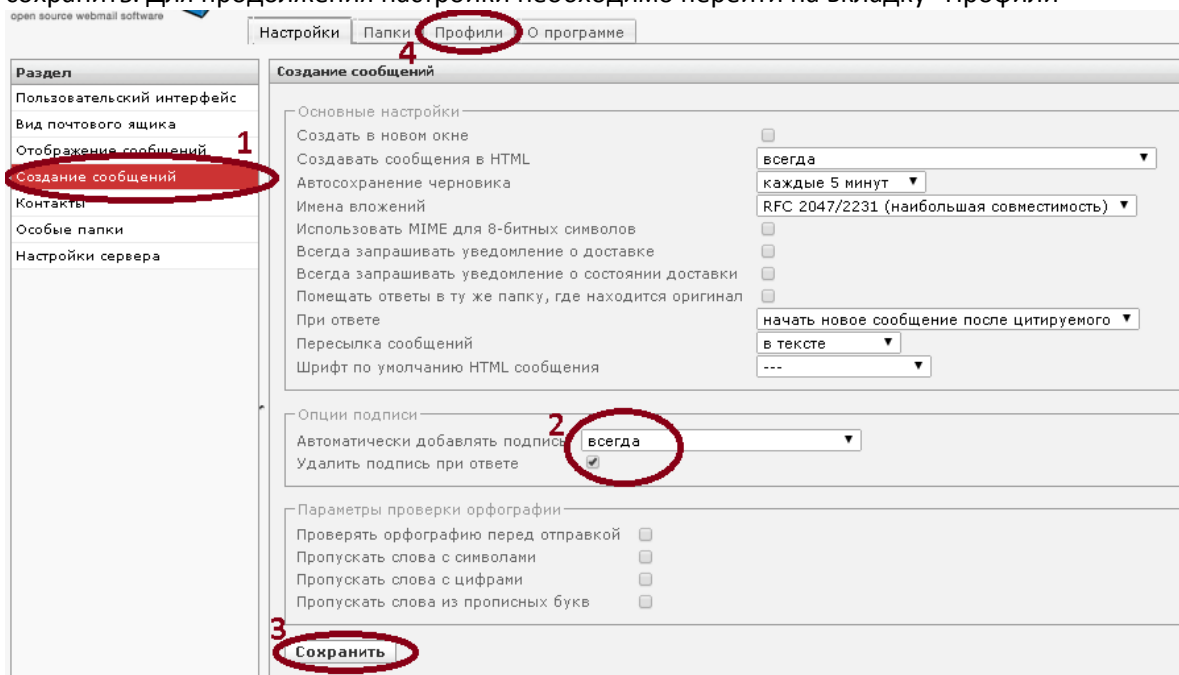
сохранить. Для продолжения настройки необходимо перейти на вкладку "Профили"

open source webmail software

Настройки | Папки | Профили | О программе

4

Раздел
Пользовательский интерфейс
Вид почтового ящика
Отображение сообщений
Создание сообщений
Контакты
Особые папки
Настройки сервера

1

Создание сообщений

Основные настройки
Создать в новом окне
Создавать сообщения в HTML — всегда
Автосохранение черновика — каждые 5 минут
Имена вложений — RFC 2047/2231 (наибольшая совместимость)
Использовать MIME для 8-битных символов
Всегда запрашивать уведомление о доставке
Всегда запрашивать уведомление о состоянии доставки
Помещать ответы в ту же папку, где находится оригинал
При ответе — начать новое сообщение после цитируемого
Пересылка сообщений — в тексте
Шрифт по умолчанию HTML сообщения — ---

Опции подписи
2
Автоматически добавлять подпись — всегда
Удалить подпись при ответе

Параметры проверки орфографии
Проверять орфографию перед отправкой
Пропускать слова с символами
Пропускать слова с цифрами
Пропускать слова из прописных букв

3
Сохранить